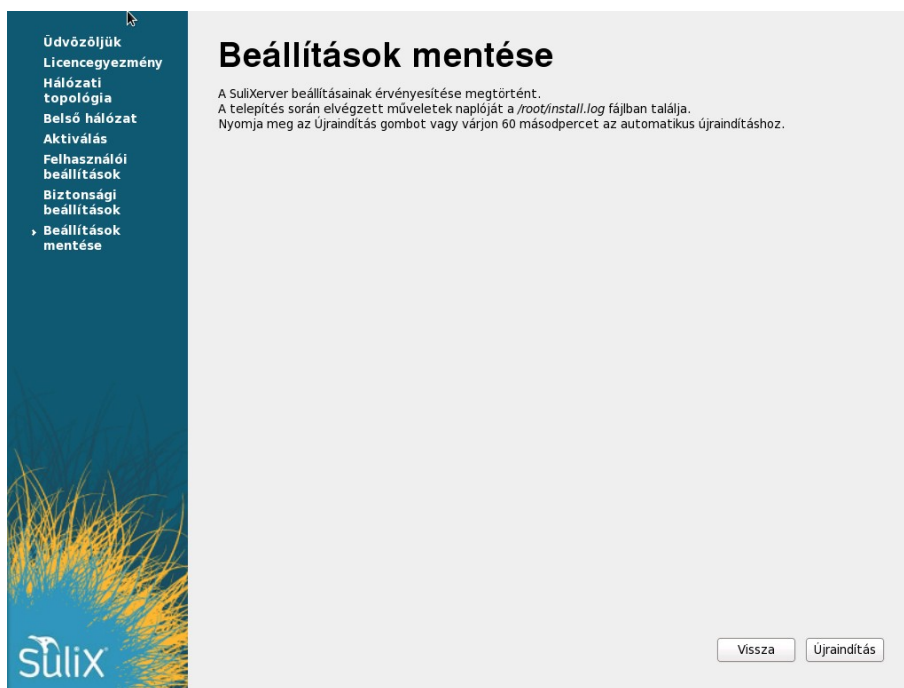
Üdvözöljük
Licencegyezmény
Hálózati topológia
Belső hálózat
Aktiválás
Felhasználói beállítások
Biztonsági beállítások
Beállítások mentése

Beállítások mentése

A SuliXerver beállításainak érvényesítése megtörtént.
A telepítés során elvégzett műveletek naplóját a /root/install.log fájlban találja.
Nyomja meg az Újraindítás gombot vagy várjon 60 másodpercet az automatikus újraindításhoz.

Sulix

Vissza
Újraindítás